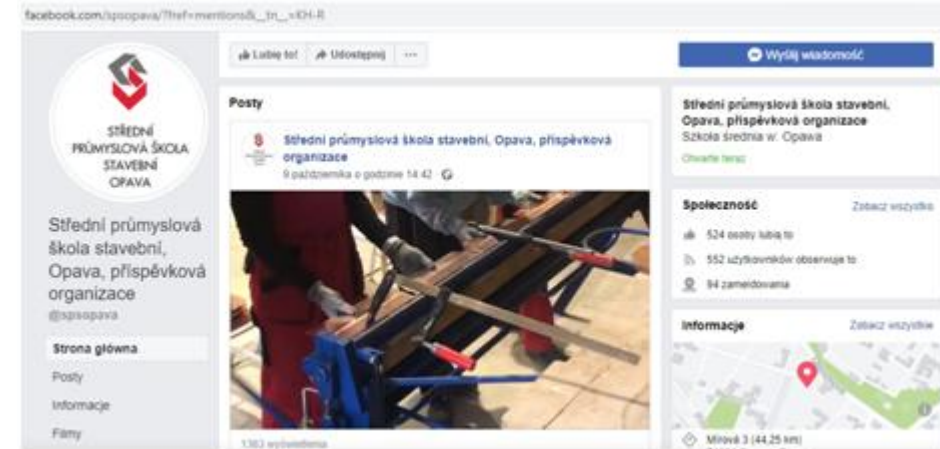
facebook.com/spsopava/?fref=mentions&__tn__=K-R

STŘEDNÍ PRŮMYSLOVÁ ŠKOLA STAVEBNÍ OPAVA

Střední průmyslová škola stavební, Opava, příspěvková organizace
@spsopava

Strona główna
Posty
Informacje
Filmy

Lubię to! Udostępnij ···

Posty

Střední průmyslová škola stavební, Opava, příspěvková organizace
9 października o godzinie 14:42

1363 wyświetlenia

Wyślij wiadomość

Střední průmyslová škola stavební, Opava, příspěvková organizace
Szkoła średnia w: Opawa
Otwarte teraz

Społeczność
Zobacz wszystko
524 osoby lubią to
552 użytkowników obserwuje to
94 zameldowania

Informacje
Zobacz wszystkie
Mírová 3 (44,25 km)